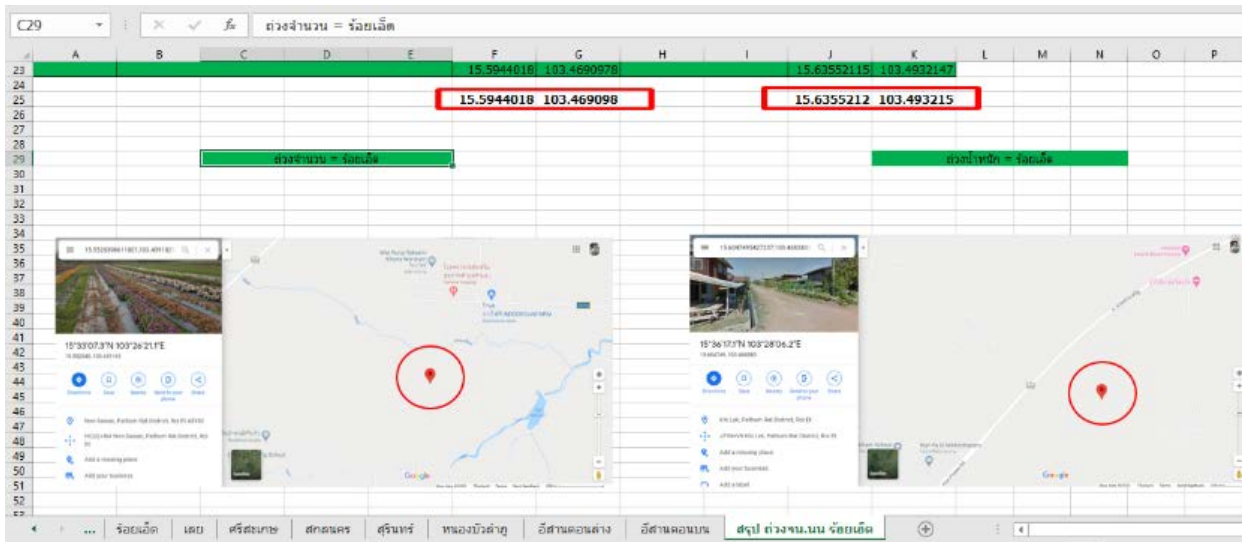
C29 ถ่วงจำนวน = ร้อยเอ็ด

| | A | B | C | D | E | F | G | H | I | J | K | L | M | N | O | P |
|---|---|---|---|---|---|---|---|---|---|---|---|---|---|---|---|---|
| 23 | | | | | | 15.5944018 | 103.4690978 | | | 15.63552115 | 103.4932147 | | | | | |
| 24 | | | | | | | | | | | | | | | | |
| 25 | | | | | | 15.5944018 | 103.469098 | | | 15.6355212 | 103.493215 | | | | | |
| 26 | | | | | | | | | | | | | | | | |
| 27 | | | | | | | | | | | | | | | | |
| 28 | | | | | | | | | | | | | | | | |
| 29 | | | ถ่วงจำนวน = ร้อยเอ็ด | | | | | | | | ถ่วงน้ำหนัก = ร้อยเอ็ด | | | | | |
| 30 | | | | | | | | | | | | | | | | |
| 31 | | | | | | | | | | | | | | | | |
| 32 | | | | | | | | | | | | | | | | |
| 33 | | | | | | | | | | | | | | | | |
| 34 | | | | | | | | | | | | | | | | |

15°35'39.9"N 103°28'08.5"E
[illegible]

15°33'07.3"N 103°28'21.1"E
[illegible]

15°38'17.7"N 103°28'06.2"E
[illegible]

Google

Google

35 36 37 38 39 40 41 42 43 44 45 46 47 48 49 50 51 52

... ร้อยเอ็ด เลย ศรีสะเกษ สกลนคร สุรินทร์ หนองบัวลำภู อีสานตอนล่าง อีสานตอนบน สรุป ถ่วงจน.นน ร้อยเอ็ด